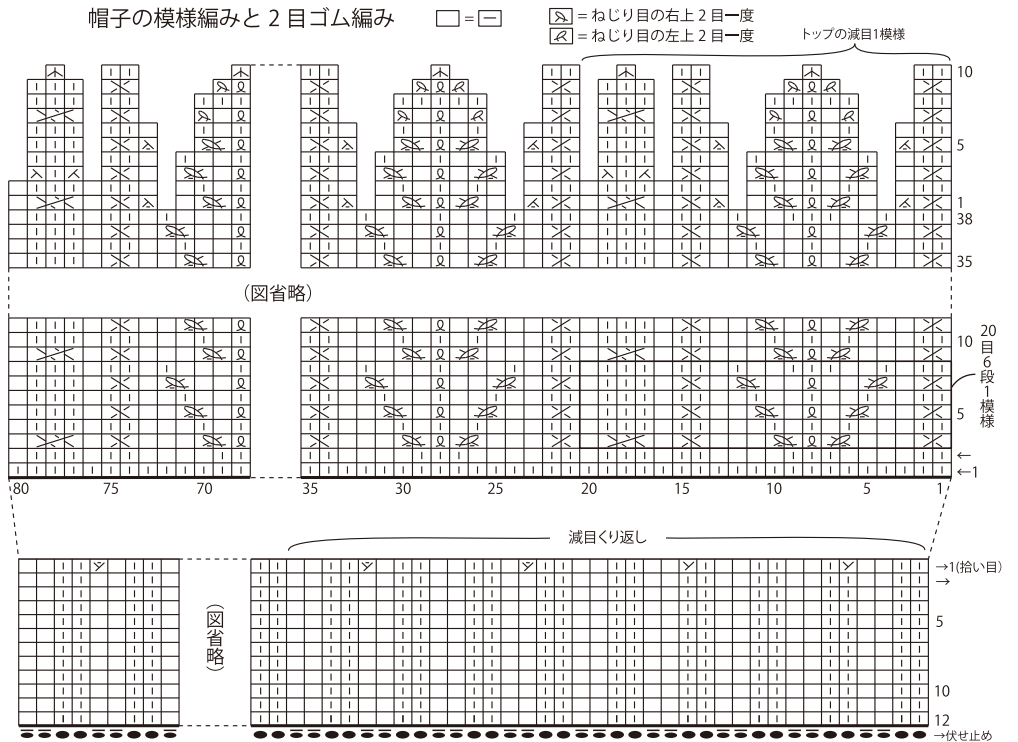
帽子の模様編みと２目ゴム編み　□＝⊟

＝ねじり目の右上２目一度
＝ねじり目の左上２目一度

トップの減目1模様

10
5
1
38
35

（図省略）

10
5
←
←1

20目6段1模様

80　75　70　35　30　25　20　15　10　5　1

減目くり返し

（図省略）

→1(拾い目)
→
5
10
12
→伏せ止め